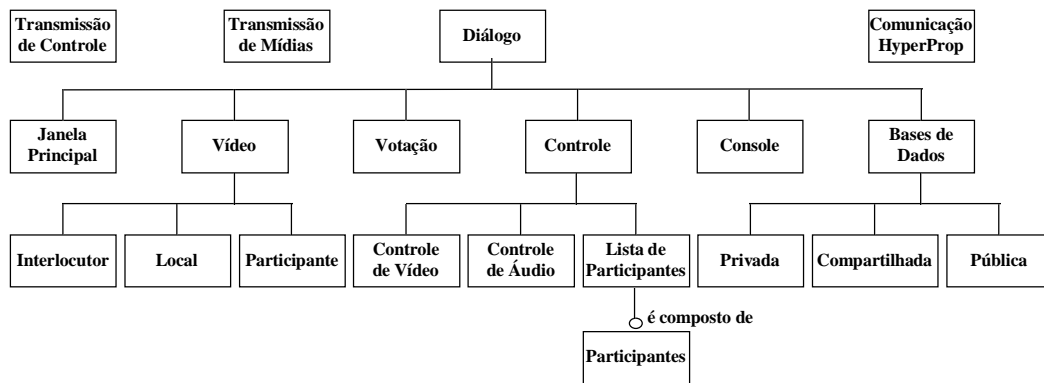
Transmissão de Controle

Transmissão de Mídias

Diálogo

Comunicação HyperProp

Janela Principal

Vídeo

Votação

Controle

Console

Bases de Dados

Interlocutor

Local

Participante

Controle de Vídeo

Controle de Áudio

Lista de Participantes

Privada

Compartilhada

Pública

é composto de

Participantes